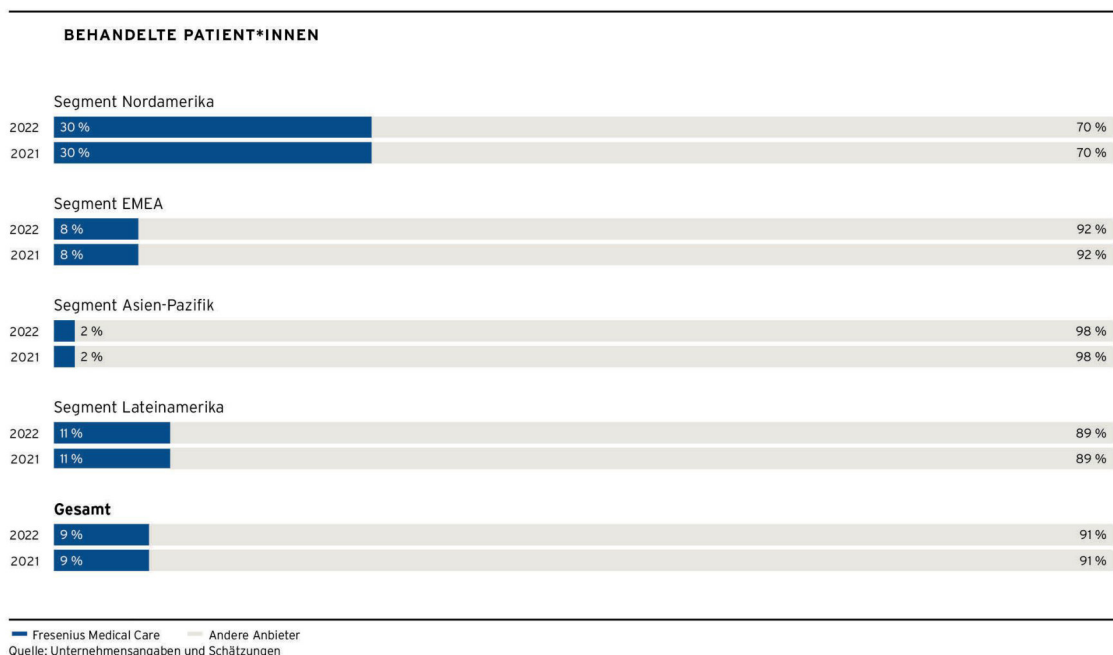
BEHANDELTE PATIENT*INNEN

Segment Nordamerika

2022 30 % 70 %

2021 30 % 70 %

Segment EMEA

2022 8 % 92 %

2021 8 % 92 %

Segment Asien-Pazifik

2022 2 % 98 %

2021 2 % 98 %

Segment Lateinamerika

2022 11 % 89 %

2021 11 % 89 %

Gesamt

2022 9 % 91 %

2021 9 % 91 %

Fresenius Medical Care Andere Anbieter
Quelle: Unternehmensangaben und Schätzungen